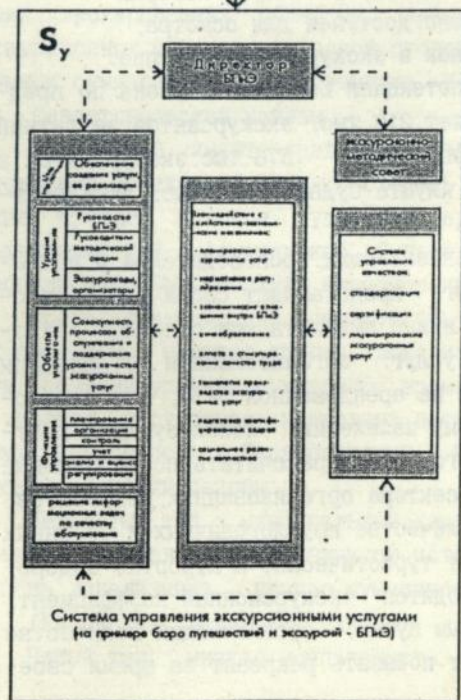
$S_y$

Директор БПиЭ

экскурсионно-методический совет

Обеспечение создания услуг и их реализации

Руководство БПиЭ

Руководители экскурсионной секции

Экскурсоводы, организаторы

Уровни управления

Совокупность процессов обслуживания и поддержания уровня качества экскурсионных услуг

Объекты управления

планирование

организация

контроль

учет

анализ и оценка

регулирование

Функции управления

решение информационных задач по качеству обслуживания

Взаимодействие с различными подразделениями:

планирование экскурсионных услуг

нормативное регулирование

планирование внедрения услуг внутри БПиЭ

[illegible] образования

оплата и стимулирование качества труда

показатели практического экскурсионных услуг

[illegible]

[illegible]

Система управления качеством

стандартизация

сертификация

лицензирование экскурсионных услуг

Система управления экскурсионными услугами
(на примере бюро путешествий и экскурсий - БПиЭ)